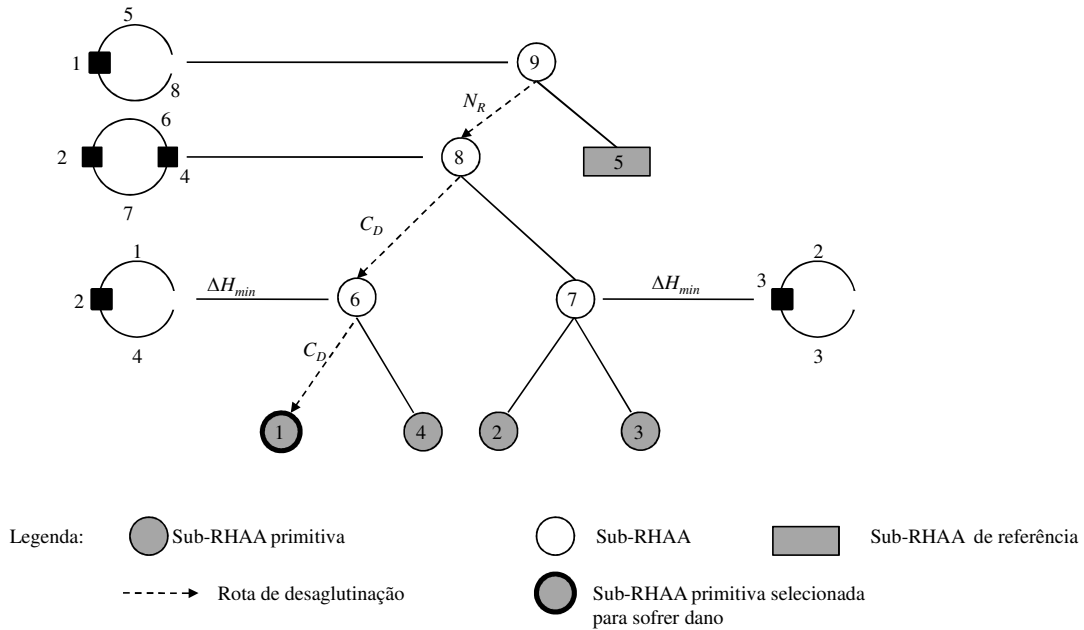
5
1
8
9
$N_R$
6
2
4
7
8
5
$C_D$
1
2
4
$\Delta H_{min}$
6
7
$\Delta H_{min}$
3
2
3
$C_D$
1
4
2
3

Legenda: Sub-RHAA primitiva
Sub-RHAA
Sub-RHAA de referência
Rota de desaglutinação
Sub-RHAA primitiva selecionada para sofrer dano